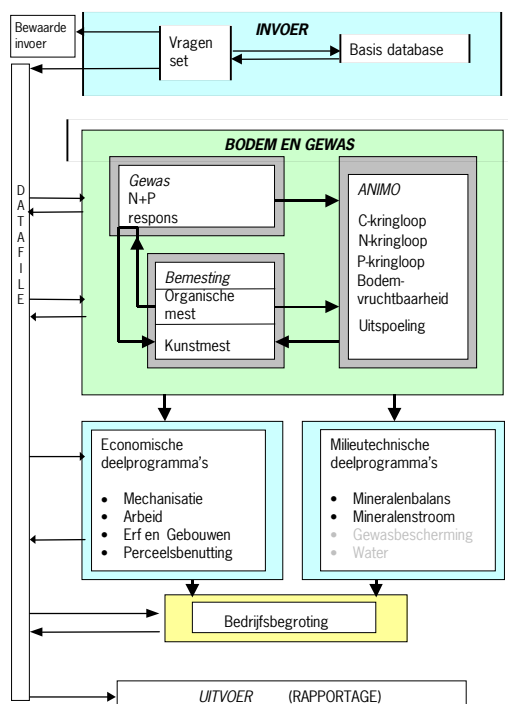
Bewaarde invoer

INVOER

Vragen set

Basis database

D A T A F I L E

BODEM EN GEWAS

Gewas
N+P
respons

ANIMO

C-kringloop
N-kringloop
P-kringloop
Bodem-vruchtbaarheid
Uitspoeling

Bemesting
Organische mest
Kunstmest

Economische deelprogramma's

- Mechanisatie
- Arbeid
- Erf en Gebouwen
- Perceelsbenutting

Milieutechnische deelprogramma's

- Mineralenbalans
- Mineralenstroom
- Gewasbescherming
- Water

Bedrijfsbegroting

UITVOER (RAPPORTAGE)